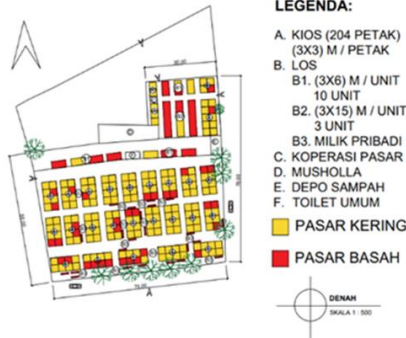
LEGENDA:

A. KIOS (204 PETAK) (3X3) M / PETAK
B. LOS
B1. (3X6) M / UNIT 10 UNIT
B2. (3X15) M / UNIT 3 UNIT
B3. MILIK PRIBADI
C. KOPERASI PASAR
D. MUSHOLLA
E. DEPO SAMPAH
F. TOILET UMUM

PASAR KERING

PASAR BASAH

DENAH
SKALA 1 : 500

A

A